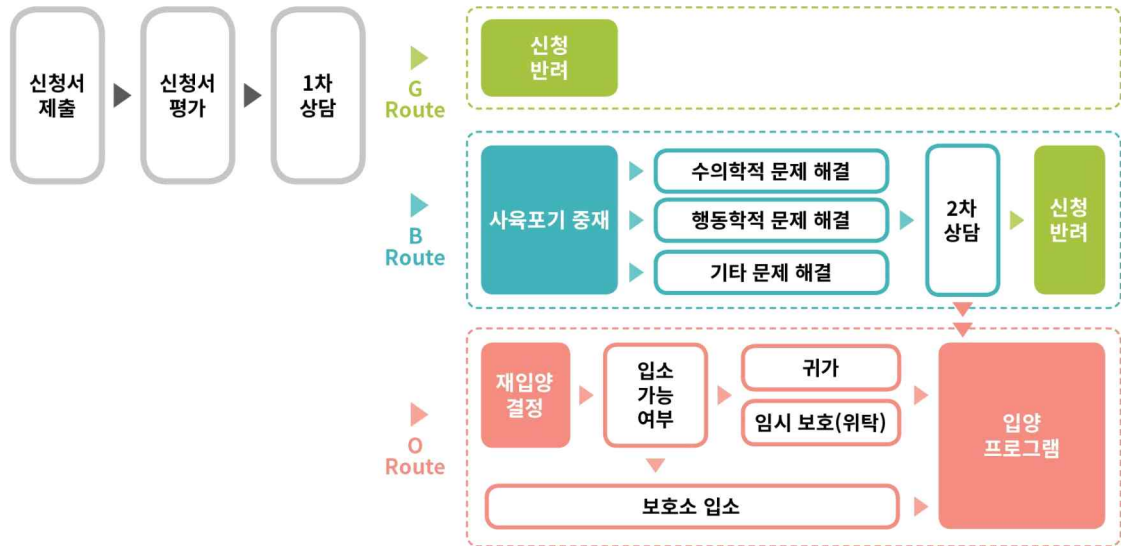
신청서 제출

신청서 평가

1차 상담

G Route

신청 반려

B Route

사육포기 중재

수의학적 문제 해결

행동학적 문제 해결

기타 문제 해결

2차 상담

신청 반려

O Route

재입양 결정

입소 가능 여부

귀가

임시 보호(위탁)

입양 프로그램

보호소 입소